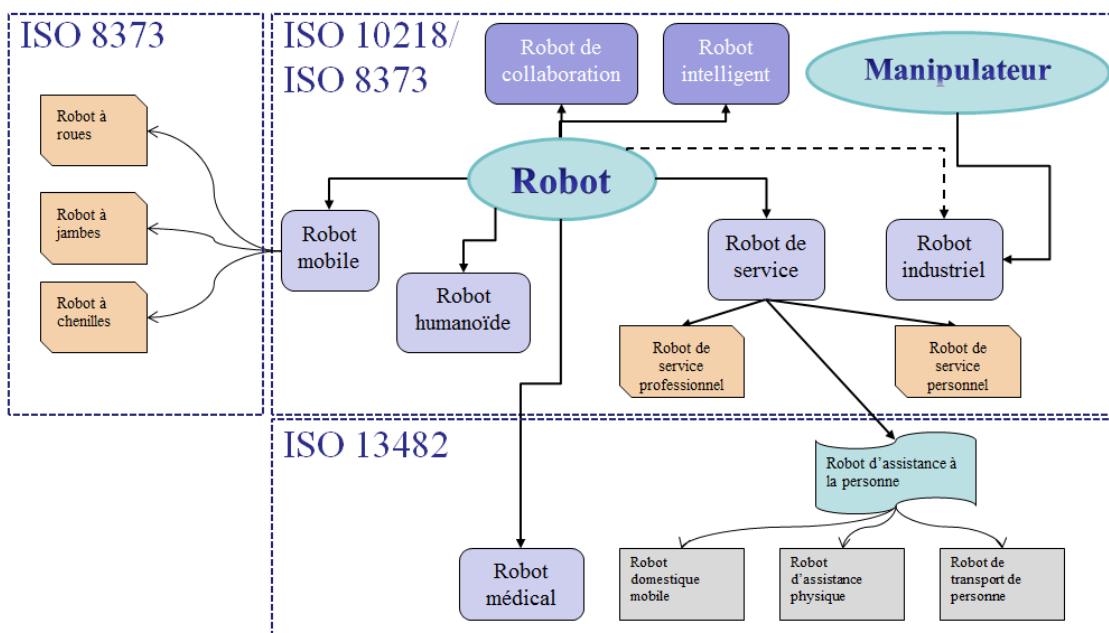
ISO 8373

Robot à roues

Robot à jambes

Robot à chenilles

ISO 10218/ ISO 8373

Robot de collaboration

Robot intelligent

Manipulateur

Robot

Robot mobile

Robot humanoïde

Robot de service

Robot industriel

Robot de service professionnel

Robot de service personnel

ISO 13482

Robot d'assistance à la personne

Robot médical

Robot domestique mobile

Robot d'assistance physique

Robot de transport de personne